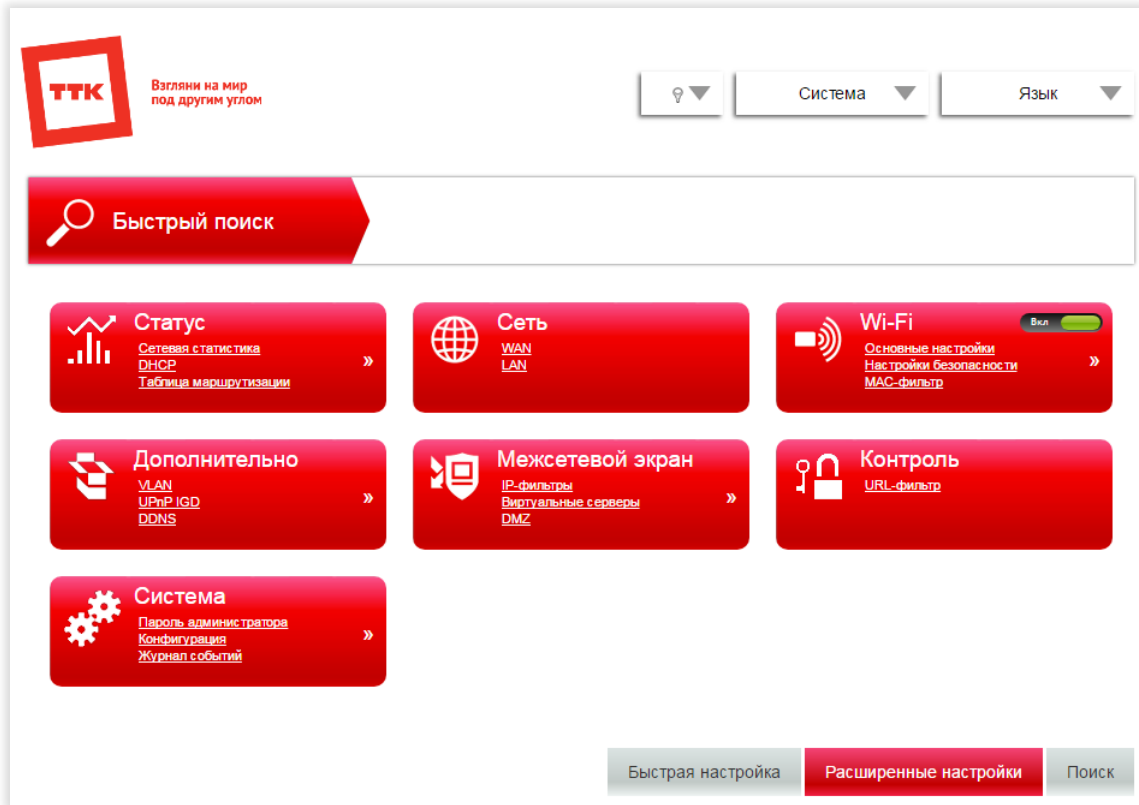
ТТК

Взгляни на мир под другим углом

Система

Язык

Быстрый поиск

Статус
Сетевая статистика
DHCP
Таблица маршрутизации
»

Сеть
WAN
LAN

Wi-Fi
Вкл
Основные настройки
Настройки безопасности
MAC-фильтр
»

Дополнительно
VLAN
UPnP IGD
DDNS
»

Межсетевой экран
IP-фильтры
Виртуальные серверы
DMZ
»

Контроль
URL-фильтр

Система
Пароль администратора
Конфигурация
Журнал событий
»

Быстрая настройка

Расширенные настройки

Поиск